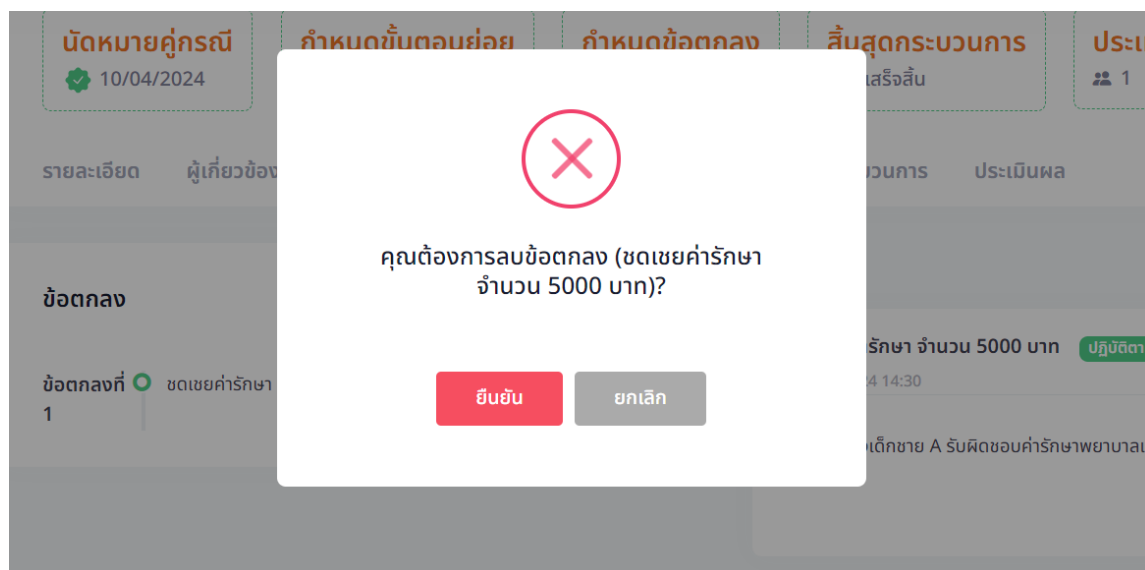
นัดหมายคู่กรณี
10/04/2024

กำหนดขั้นตอนย่อย

กำหนดข้อตกลง

สิ้นสุดกระบวนการ
เสร็จสิ้น

ประเ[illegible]
1

รายละเอียด ผู้เกี่ยวข้อง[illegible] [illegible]บวนการ ประเมินผล

ข้อตกลง

ข้อตกลงที่ 1
ชดเชยค่ารักษา

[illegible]รักษา จำนวน 5000 บาท ปฏิบัติตา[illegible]
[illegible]4 14:30

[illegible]เด็กชาย A รับผิดชอบค่ารักษาพยาบาล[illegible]

คุณต้องการลบข้อตกลง (ชดเชยค่ารักษา จำนวน 5000 บาท)?

ยืนยัน

ยกเลิก